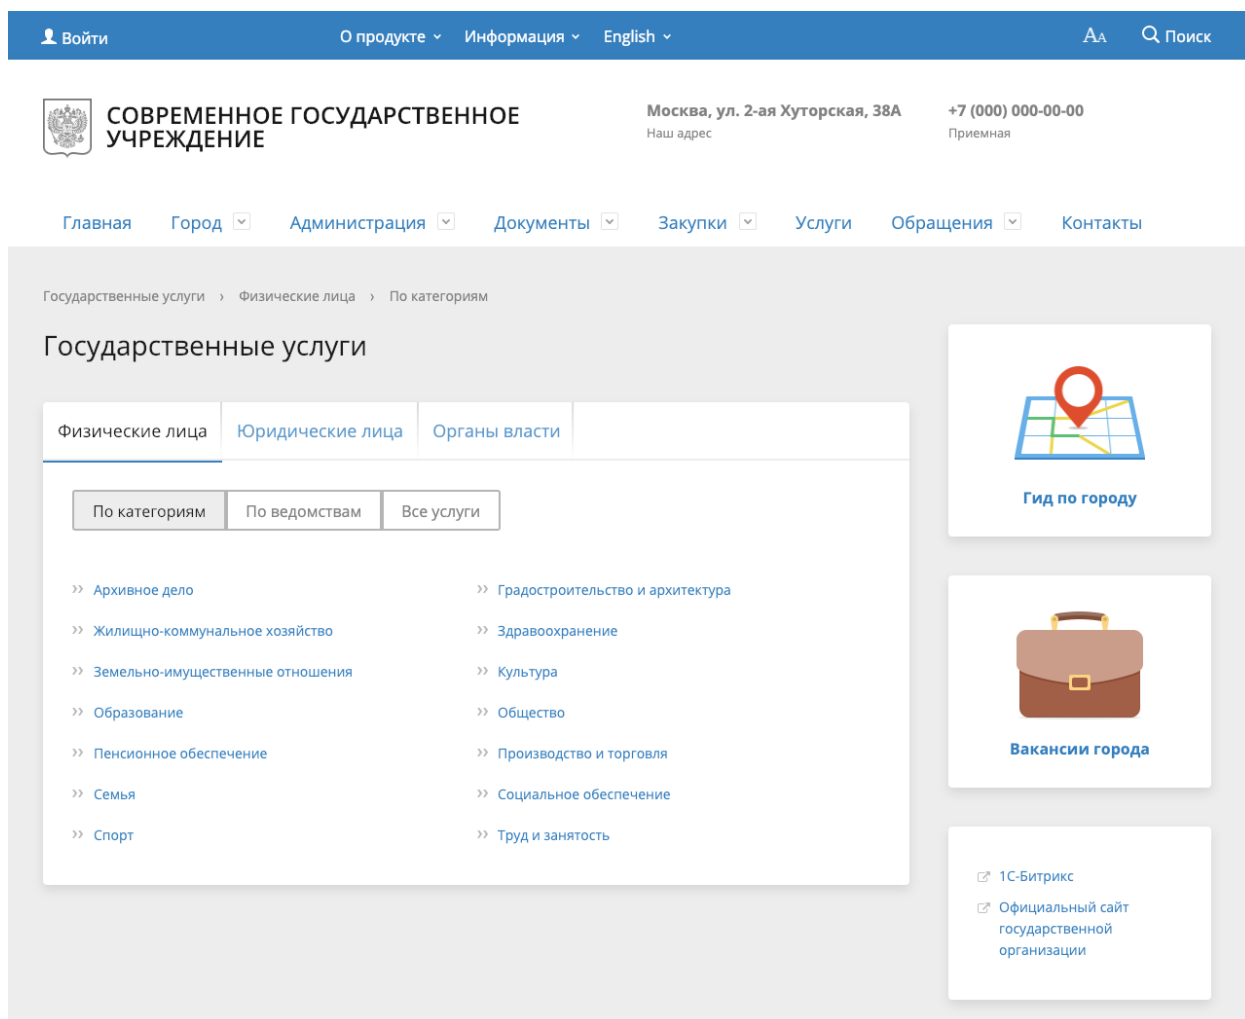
Войти О продукте Информация English AA Поиск

СОВРЕМЕННОЕ ГОСУДАРСТВЕННОЕ УЧРЕЖДЕНИЕ

Москва, ул. 2-ая Хуторская, 38А
Наш адрес

+7 (000) 000-00-00
Приемная

Главная Город Администрация Документы Закупки Услуги Обращения Контакты

Государственные услуги › Физические лица › По категориям

Государственные услуги

Физические лица | Юридические лица | Органы власти

По категориям | По ведомствам | Все услуги

Архивное дело
Жилищно-коммунальное хозяйство
Земельно-имущественные отношения
Образование
Пенсионное обеспечение
Семья
Спорт

Градостроительство и архитектура
Здравоохранение
Культура
Общество
Производство и торговля
Социальное обеспечение
Труд и занятость

Гид по городу

Вакансии города

1С-Битрикс
Официальный сайт государственной организации